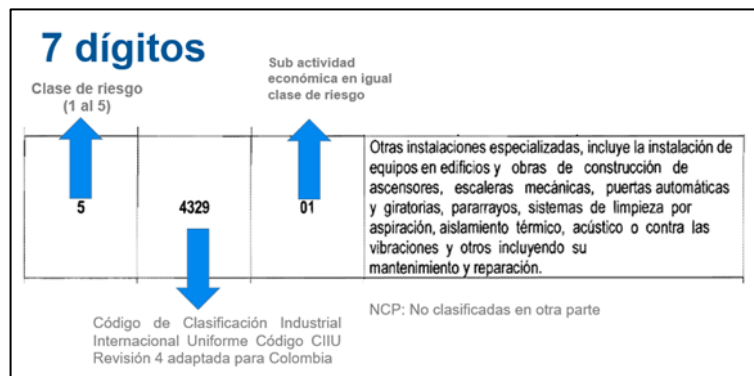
7 dígitos

Clase de riesgo (1 al 5)

Sub actividad económica en igual clase de riesgo

| 5 | 4329 | 01 | Otras instalaciones especializadas, incluye la instalación de equipos en edificios y obras de construcción de ascensores, escaleras mecánicas, puertas automáticas y giratorias, pararrayos, sistemas de limpieza por aspiración, aislamiento térmico, acústico o contra las vibraciones y otros incluyendo su mantenimiento y reparación. |
|---|---|---|---|

Código de Clasificación Industrial Internacional Uniforme Código CIIU Revisión 4 adaptada para Colombia

NCP: No clasificadas en otra parte